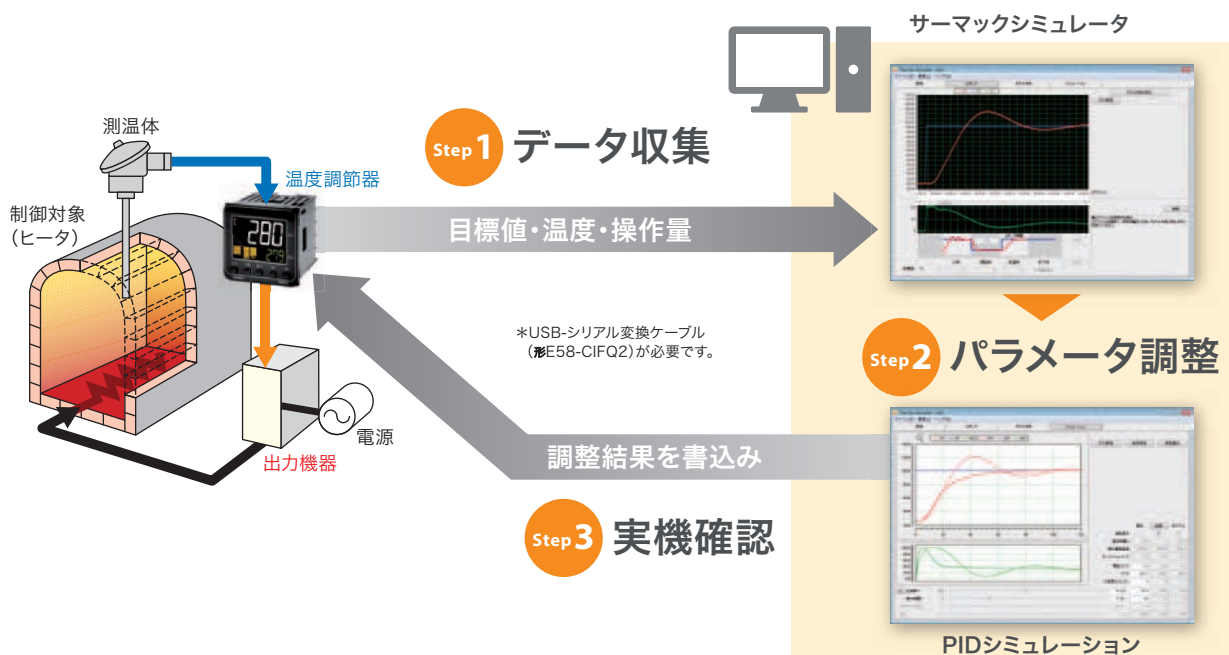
サーマックシミュレータ

測温体

温度調節器

制御対象
（ヒータ）

280

Step 1 データ収集

目標値・温度・操作量

＊USB-シリアル変換ケーブル
（形E58-CIFQ2）が必要です。

Step 2 パラメータ調整

電源

出力機器

調整結果を書込み

Step 3 実機確認

PIDシミュレーション